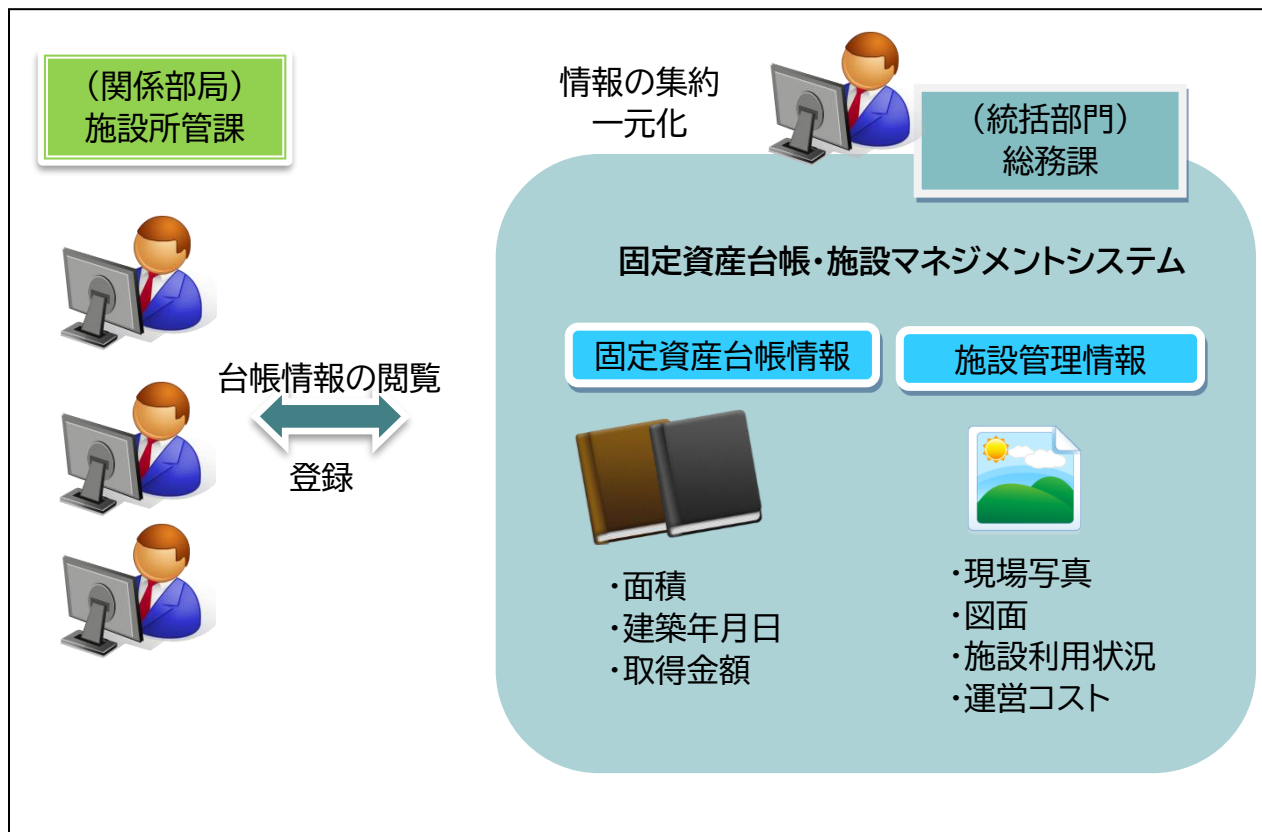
（関係部局）
施設所管課

情報の集約
一元化

（統括部門）
総務課

固定資産台帳・施設マネジメントシステム

台帳情報の閲覧

登録

固定資産台帳情報

施設管理情報

・面積
・建築年月日
・取得金額

・現場写真
・図面
・施設利用状況
・運営コスト